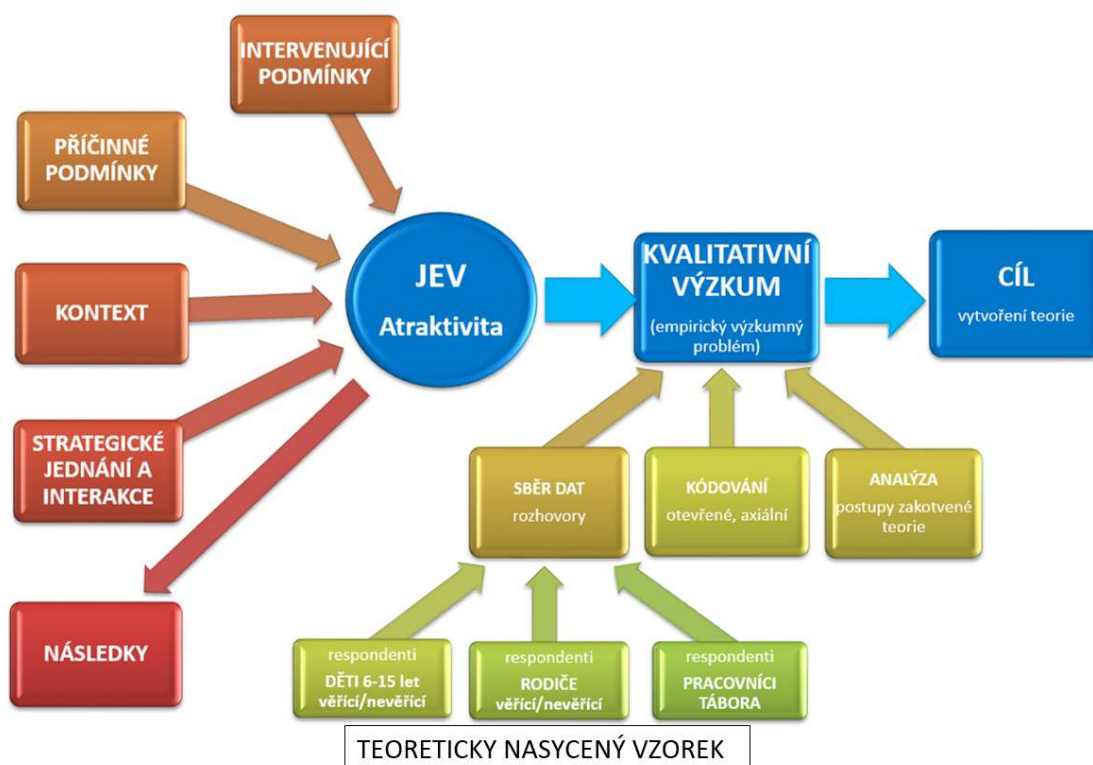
INTERVENUJÍCÍ PODMÍNKY

PŘÍČINNÉ PODMÍNKY

KONTEXT

STRATEGICKÉ JEDNÁNÍ A INTERAKCE

NÁSLEDKY

JEV

Atraktivita

KVALITATIVNÍ VÝZKUM

(empirický výzkumný problém)

CÍL

vytvoření teorie

SBĚR DAT

rozhovory

KÓDOVÁNÍ

otevřené, axiální

ANALÝZA

postupy zakotvené teorie

respondenti

DĚTI 6-15 let věřící/nevěřící

respondenti

RODIČE věřící/nevěřící

respondenti

PRACOVNÍCI TÁBORA

TEORETICKY NASYCENÝ VZOREK